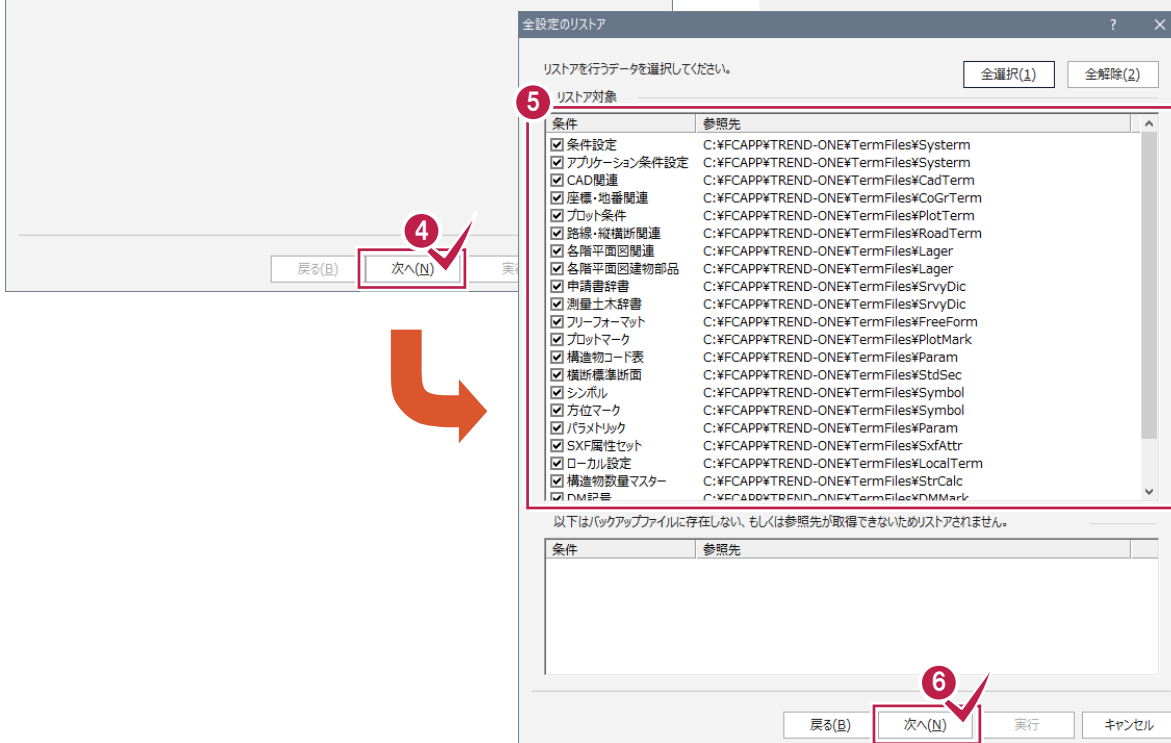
戻る(B)

次へ(N)

実

4

全設定のリストア

?

リストアを行うデータを選択してください。

全選択(1)

全解除(2)

5

リストア対象

| 条件 | 参照先 |
|---|---|
| ☑ 条件設定 | C:¥FCAPP¥TREND-ONE¥TermFiles¥Systerm |
| ☑ アプリケーション条件設定 | C:¥FCAPP¥TREND-ONE¥TermFiles¥Systerm |
| ☑ CAD関連 | C:¥FCAPP¥TREND-ONE¥TermFiles¥CadTerm |
| ☑ 座標・地番関連 | C:¥FCAPP¥TREND-ONE¥TermFiles¥CoGrTerm |
| ☑ プロット条件 | C:¥FCAPP¥TREND-ONE¥TermFiles¥PlotTerm |
| ☑ 路線・縦横断関連 | C:¥FCAPP¥TREND-ONE¥TermFiles¥RoadTerm |
| ☑ 各階平面図関連 | C:¥FCAPP¥TREND-ONE¥TermFiles¥Lager |
| ☑ 各階平面図建物部品 | C:¥FCAPP¥TREND-ONE¥TermFiles¥Lager |
| ☑ 申請書辞書 | C:¥FCAPP¥TREND-ONE¥TermFiles¥SrvyDic |
| ☑ 測量土木辞書 | C:¥FCAPP¥TREND-ONE¥TermFiles¥SrvyDic |
| ☑ フリーフォーマット | C:¥FCAPP¥TREND-ONE¥TermFiles¥FreeForm |
| ☑ プロットマーク | C:¥FCAPP¥TREND-ONE¥TermFiles¥PlotMark |
| ☑ 構造物コード表 | C:¥FCAPP¥TREND-ONE¥TermFiles¥Param |
| ☑ 横断標準断面 | C:¥FCAPP¥TREND-ONE¥TermFiles¥StdSec |
| ☑ シンボル | C:¥FCAPP¥TREND-ONE¥TermFiles¥Symbol |
| ☑ 方位マーク | C:¥FCAPP¥TREND-ONE¥TermFiles¥Symbol |
| ☑ パラメトリック | C:¥FCAPP¥TREND-ONE¥TermFiles¥Param |
| ☑ SXF属性セット | C:¥FCAPP¥TREND-ONE¥TermFiles¥SxfAttr |
| ☑ ローカル設定 | C:¥FCAPP¥TREND-ONE¥TermFiles¥LocalTerm |
| ☑ 構造物数量マスター | C:¥FCAPP¥TREND-ONE¥TermFiles¥StrCalc |
| ☑ DM記号 | C:¥FCAPP¥TREND-ONE¥TermFiles¥DMMark |

以下はバックアップファイルに存在しない、もしくは参照先が取得できないためリストアされません。

| 条件 | 参照先 |
|---|---|

6

戻る(B)

次へ(N)

実行

キャンセル